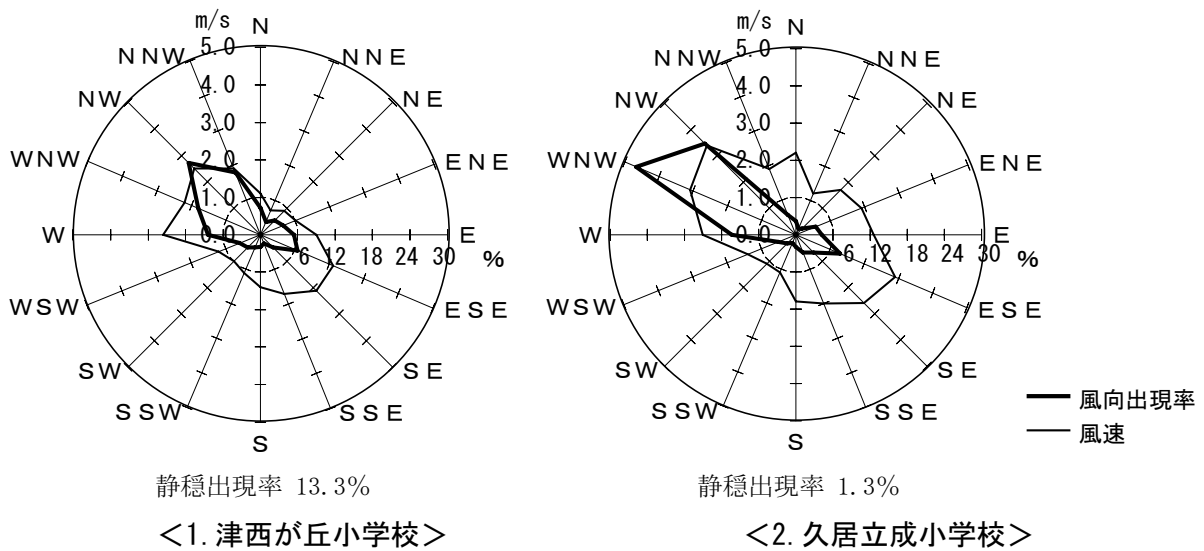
m/s
N
NNW
5.0
NNE
4.0
NW
NE
3.0
WNW
2.0
ENE
1.0
W
0.0
6
12
18
24
30
E
%
WSW
ESE
SW
SE
SSW
SSE
S

静穏出現率 13.3%

<1.津西が丘小学校>

m/s
N
NNW
5.0
NNE
4.0
NW
NE
3.0
WNW
2.0
ENE
1.0
W
0.0
6
12
18
24
30
E
%
WSW
ESE
SW
SE
SSW
SSE
S

静穏出現率 1.3%

<2.久居立成小学校>

風向出現率
風速